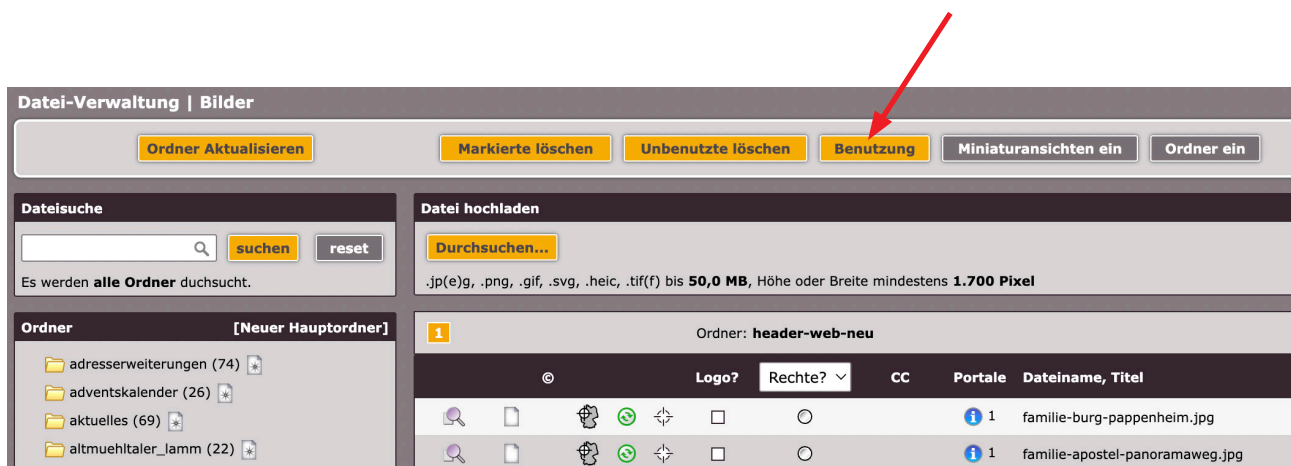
Datei-Verwaltung | Bilder

Ordner Aktualisieren
Markierte löschen
Unbenutzte löschen
Benutzung
Miniaturansichten ein
Ordner ein

Dateisuche

suchen
reset

Es werden **alle Ordner** duchsucht.

Datei hochladen

Durchsuchen...

.jp(e)g, .png, .gif, .svg, .heic, .tif(f) bis **50,0 MB**, Höhe oder Breite mindestens **1.700 Pixel**

Ordner
[Neuer Hauptordner]

adresserweiterungen (74)
adventskalender (26)
aktuelles (69)
altmuehltaler_lamm (22)

1
Ordner: **header-web-neu**

| | | © | | | Logo? | Rechte? | CC | Portale | Dateiname, Titel |
|---|---|---|---|---|---|---|---|---|---|
| | | | | | ☐ | ○ | | 1 | familie-burg-pappenheim.jpg |
| | | | | | ☐ | ○ | | 1 | familie-apostel-panoramaweg.jpg |